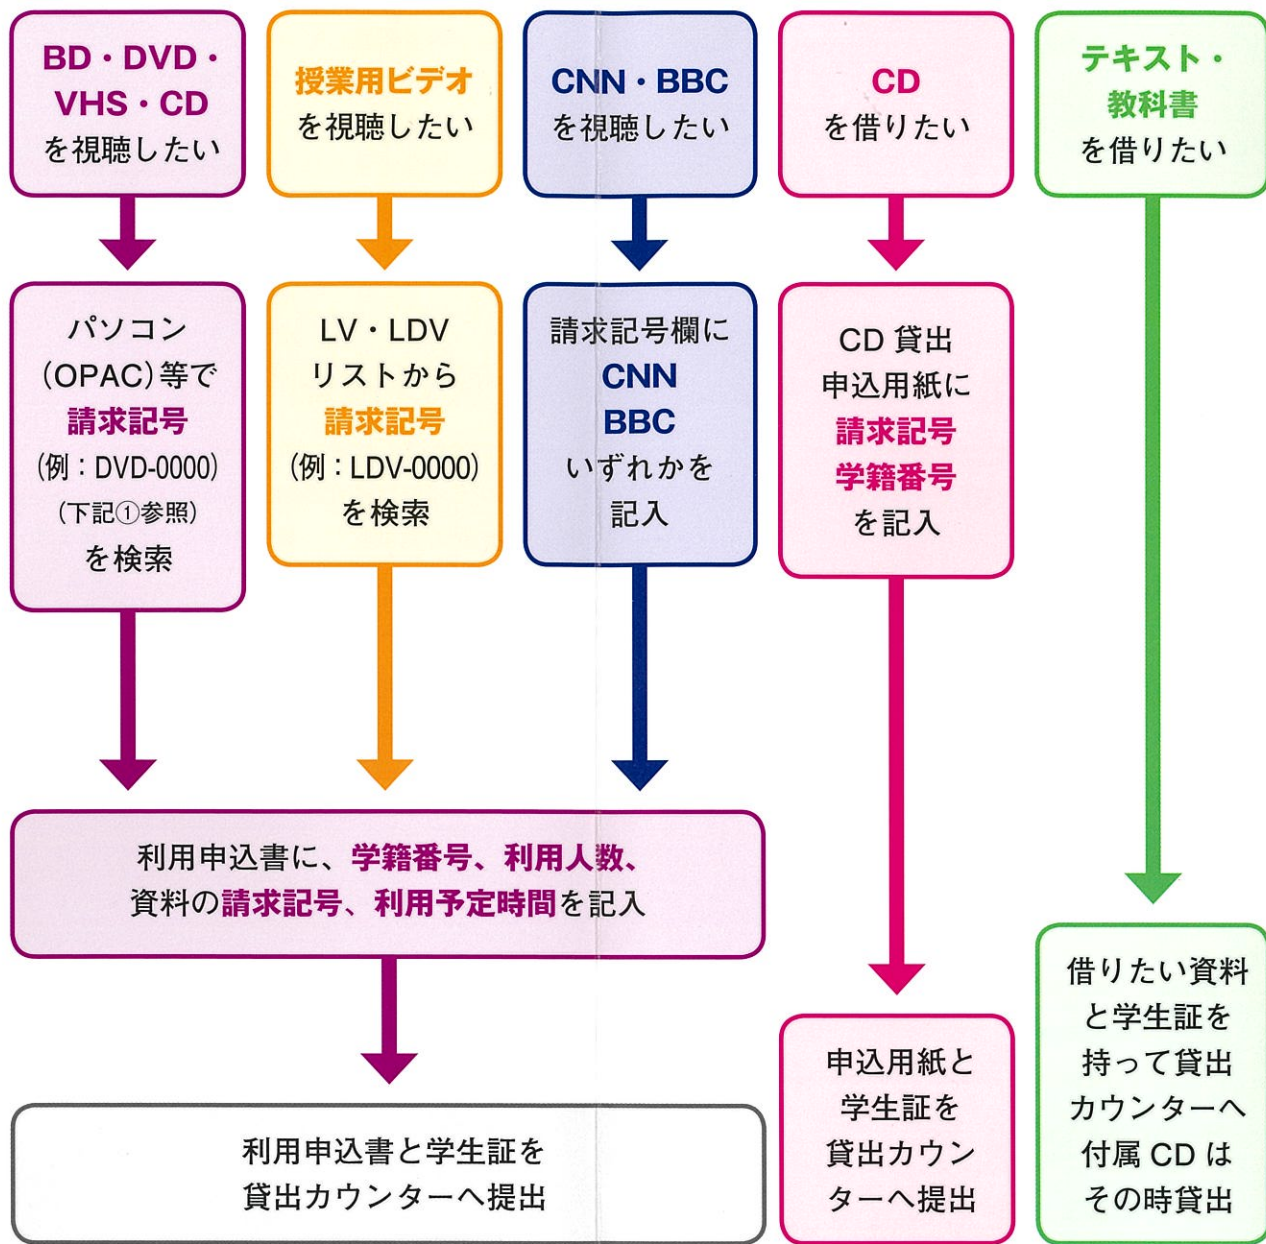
BD・DVD・VHS・CD を視聴したい

授業用ビデオ を視聴したい

CNN・BBC を視聴したい

CD を借りたい

テキスト・教科書 を借りたい

パソコン (OPAC)等で 請求記号 (例：DVD-0000) (下記①参照) を検索

LV・LDV リストから 請求記号 (例：LDV-0000) を検索

請求記号欄に CNN BBC いずれかを 記入

CD 貸出 申込用紙に 請求記号 学籍番号 を記入

利用申込書に、学籍番号、利用人数、資料の請求記号、利用予定時間を記入

利用申込書と学生証を 貸出カウンターへ提出

申込用紙と 学生証を 貸出カウンターへ提出

借りたい資料 と学生証を 持って貸出 カウンターへ 付属 CD は その時貸出